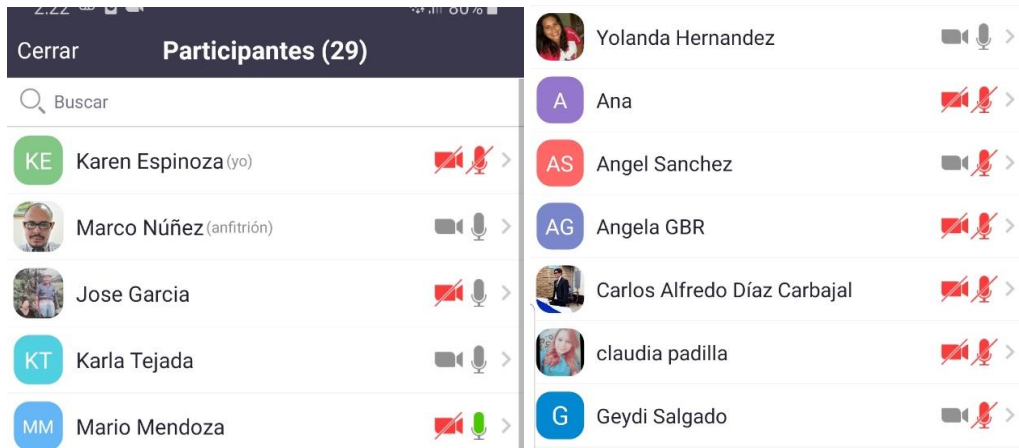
2:22 80%

Cerrar Participantes (29)

Buscar

KE Karen Espinoza (yo)

Marco Núñez (anfitrión)

Jose Garcia

KT Karla Tejada

MM Mario Mendoza

Yolanda Hernandez

A Ana

AS Angel Sanchez

AG Angela GBR

Carlos Alfredo Díaz Carbajal

claudia padilla

G Geydi Salgado